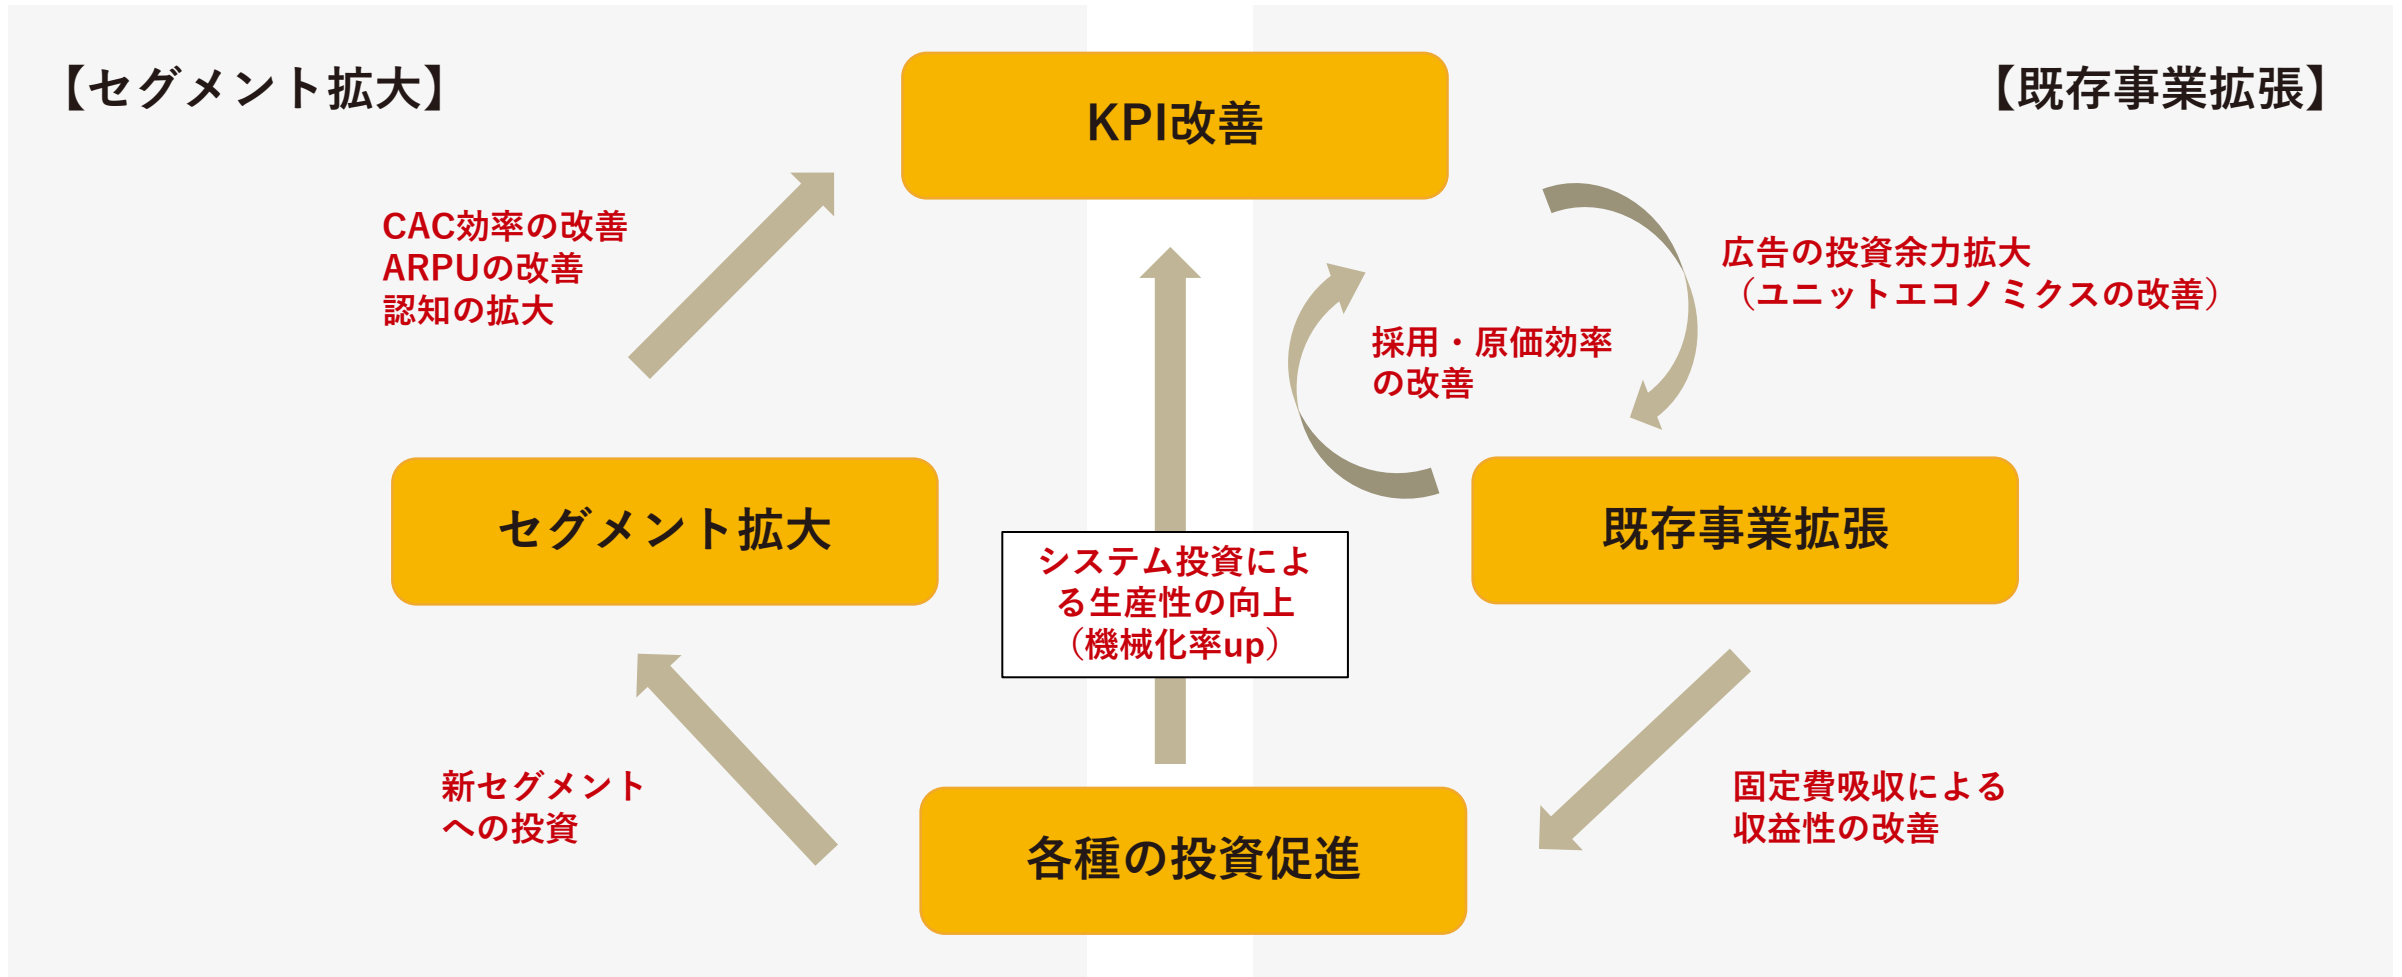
【セグメント拡大】

KPI改善

【既存事業拡張】

CAC効率の改善
ARPUの改善
認知の拡大

広告の投資余力拡大
（ユニットエコノミクスの改善）

採用・原価効率
の改善

セグメント拡大

システム投資によ
る生産性の向上
（機械化率up）

既存事業拡張

新セグメント
への投資

各種の投資促進

固定費吸収による
収益性の改善